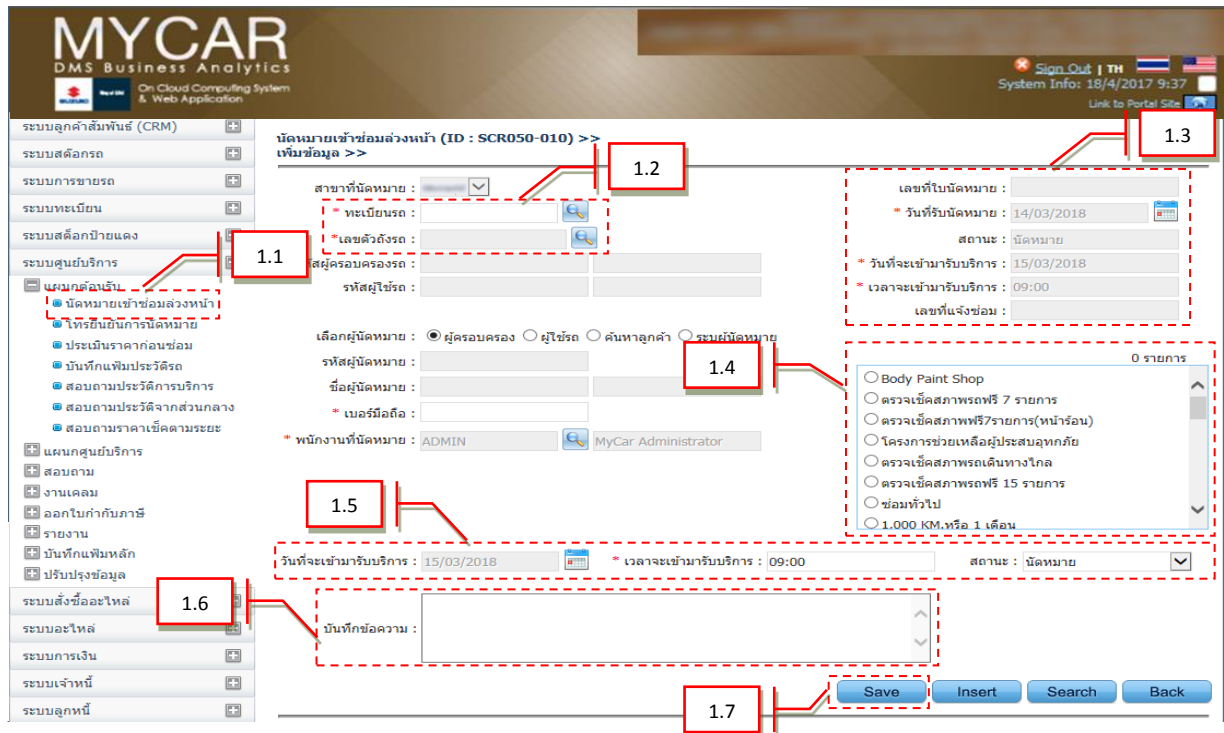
MYCAR
DMS Business Analytics
On Cloud Computing System & Web Application

Sign Out | TH
System Info: 18/4/2017 9:37
Link to Portal Site

ระบบลูกค้าสัมพันธ์ (CRM)
ระบบสต๊อกรถ
ระบบการขายรถ
ระบบทะเบียน
ระบบสต็อกป้ายแดง
ระบบศูนย์บริการ
แผนกต้อนรับ
นัดหมายเข้าซ่อมล่วงหน้า
ไทรยืนยันการนัดหมาย
ประเมินราคาก่อนซ่อม
บันทึกแฟ้มประวัติรถ
สอบถามประวัติการบริการ
สอบถามประวัติจากส่วนกลาง
สอบถามราคาเช็คตามระยะ
แผนกศูนย์บริการ
สอบถาม
งานเคลม
ออกใบกำกับภาษี
รายงาน
บันทึกแฟ้มหลัก
ปรับปรุงข้อมูล
ระบบสั่งซื้ออะไหล่
ระบบอะไหล่
ระบบการเงิน
ระบบเจ้าหนี้
ระบบลูกหนี้

นัดหมายเข้าซ่อมล่วงหน้า (ID : SCR050-010) >>
เพิ่มข้อมูล >>

1.1
1.2
1.3
1.4
1.5
1.6
1.7

สาขาที่นัดหมาย :
* ทะเบียนรถ :
*เลขตัวถังรถ :
สผู้ครอบครองรถ :
รหัสผู้ใช้รถ :

เลขที่ใบนัดหมาย :
* วันที่รับนัดหมาย : 14/03/2018
สถานะ : นัดหมาย
* วันที่จะเข้ามารับบริการ : 15/03/2018
* เวลาจะเข้ามารับบริการ : 09:00
เลขที่แจ้งซ่อม :

เลือกผู้นัดหมาย : ผู้ครอบครอง ผู้ใช้รถ ค้นหาลูกค้า ระบุผู้นัดหมาย
รหัสผู้นัดหมาย :
ชื่อผู้นัดหมาย :
* เบอร์มือถือ :
* พนักงานที่นัดหมาย : ADMIN MyCar Administrator

0 รายการ
Body Paint Shop
ตรวจเช็คสภาพรถฟรี 7 รายการ
ตรวจเช็คสภาพฟรี7รายการ(หน้าร้อน)
โครงการช่วยเหลือผู้ประสบอุทกภัย
ตรวจเช็คสภาพรถเดินทางไกล
ตรวจเช็คสภาพรถฟรี 15 รายการ
ซ่อมทั่วไป
1,000 KM.หรือ 1 เดือน

วันที่จะเข้ามารับบริการ : 15/03/2018
* เวลาจะเข้ามารับบริการ : 09:00
สถานะ : นัดหมาย

บันทึกข้อความ :

Save
Insert
Search
Back